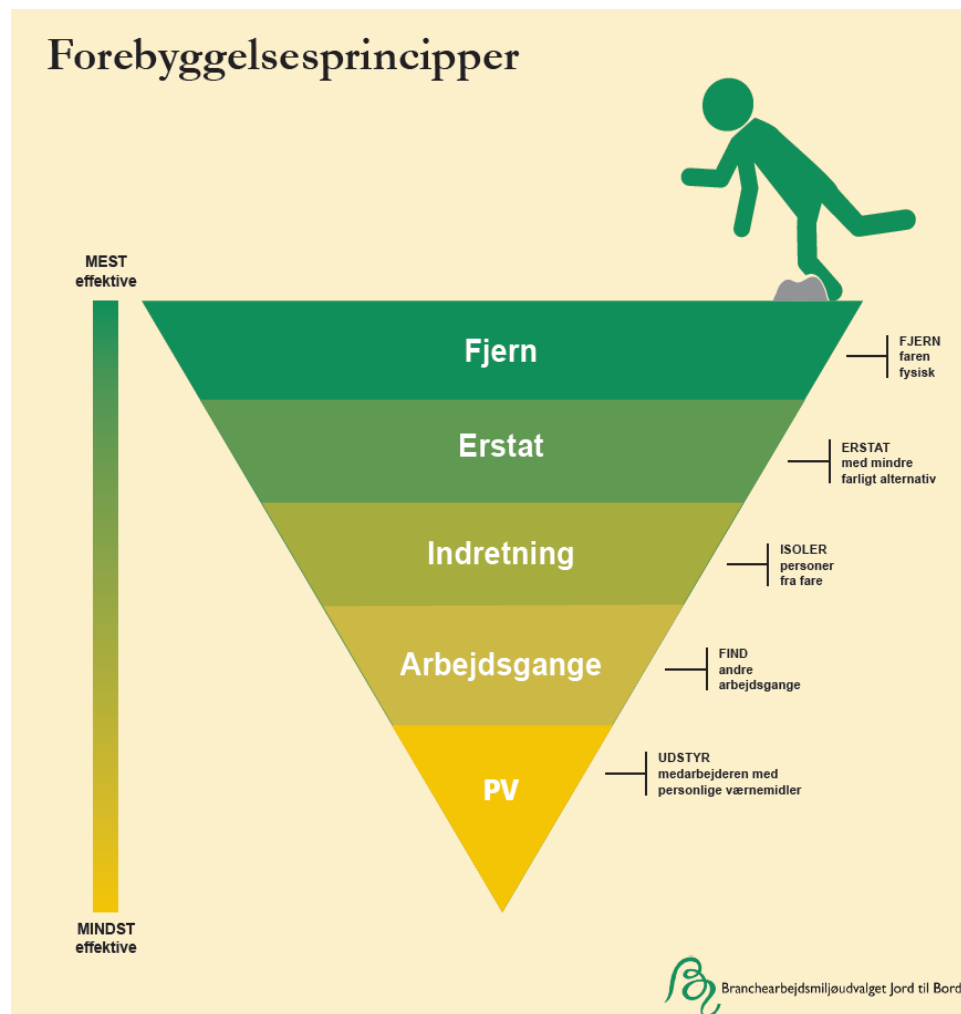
Forebyggelsesprincipper

MEST
effektive

Fjern

FJERN
faren
fysisk

Erstat

ERSTAT
med mindre
farligt alternativ

Indretning

ISOLER
personer
fra fare

Arbejdsgange

FIND
andre
arbejdsgange

PV

UDSTYR
medarbejderen med
personlige værnemidler

MINDST
effektive

Branchearbejdsmiljøudvalget Jord til Bord